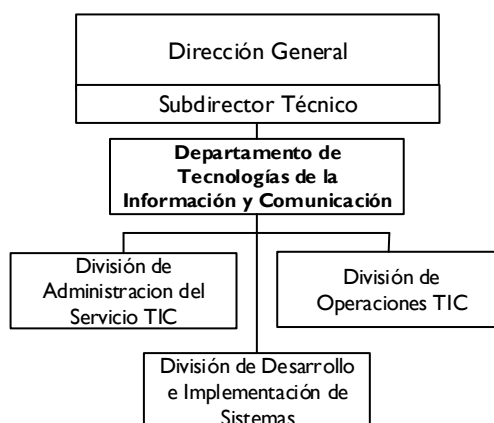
Dirección General

Subdirector Técnico

**Departamento de Tecnologías de la Información y Comunicación**

División de Administracion del Servicio TIC

División de Operaciones TIC

División de Desarrollo e Implementación de Sistemas